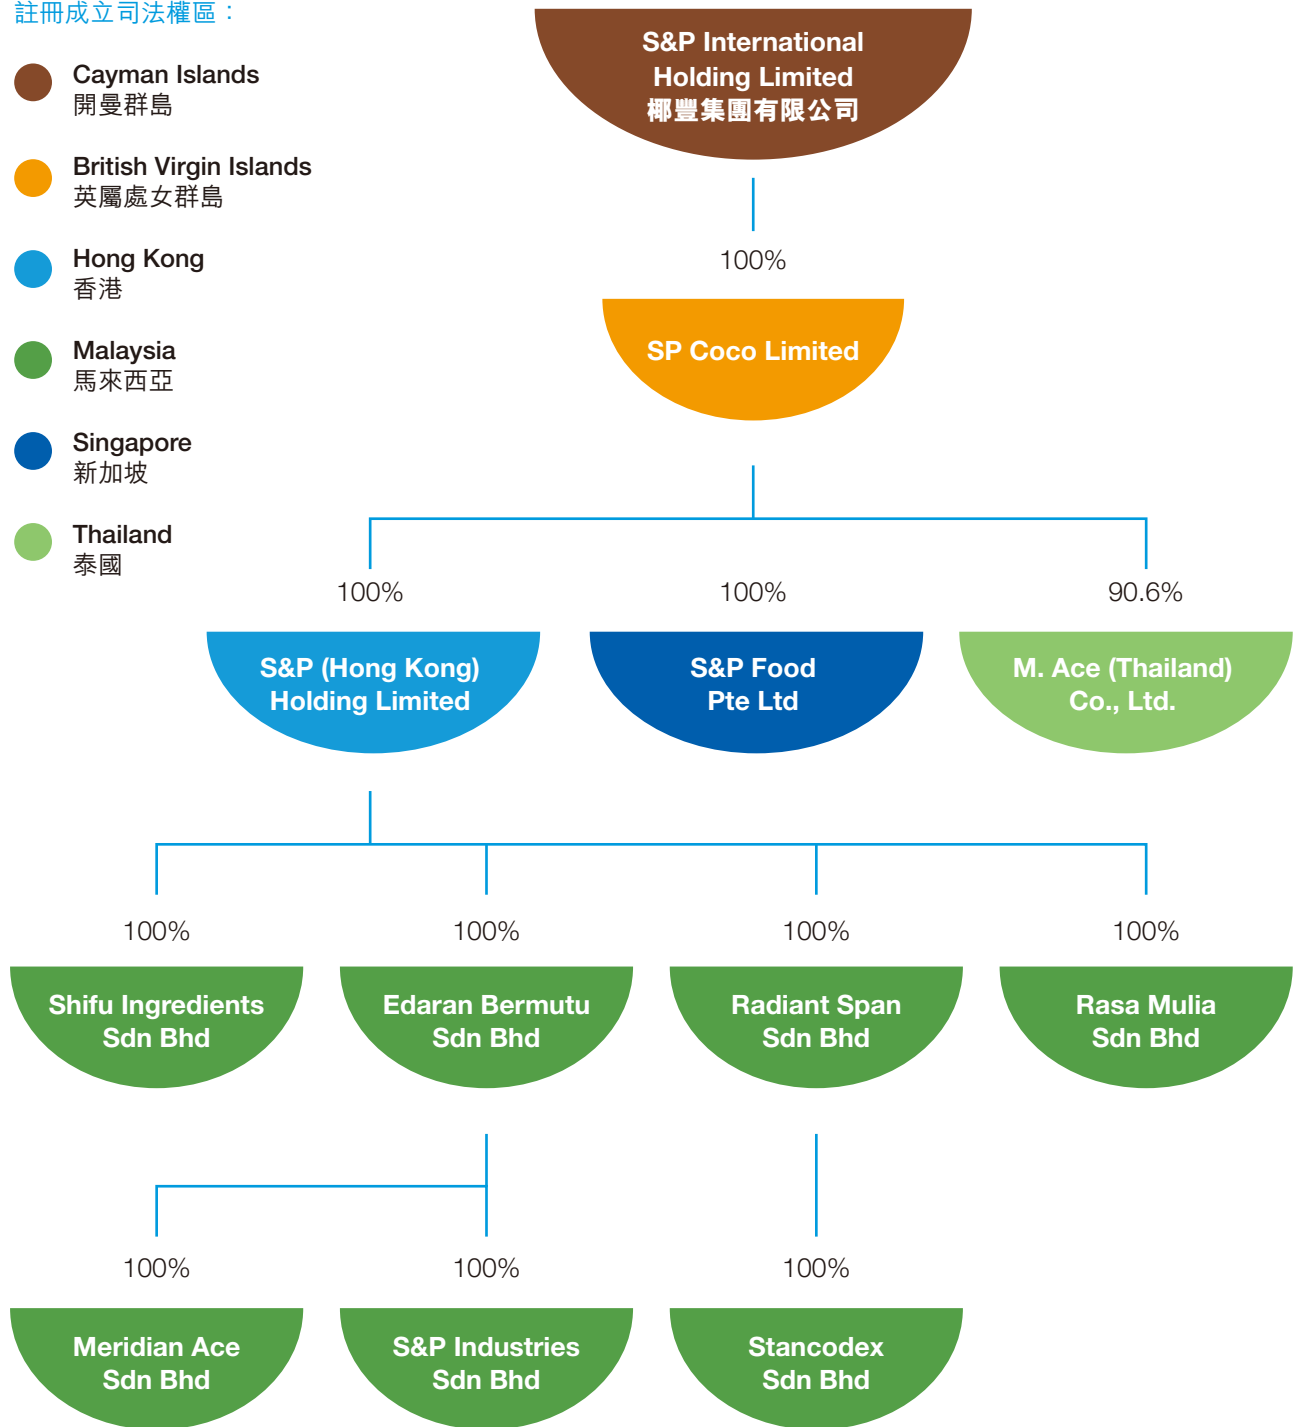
註冊成立司法權區：

Cayman Islands
開曼群島

British Virgin Islands
英屬處女群島

Hong Kong
香港

Malaysia
馬來西亞

Singapore
新加坡

Thailand
泰國

S&P International Holding Limited
椰豐集團有限公司

100%

SP Coco Limited

100%

S&P (Hong Kong) Holding Limited

100%

S&P Food Pte Ltd

90.6%

M. Ace (Thailand) Co., Ltd.

100%

Shifu Ingredients Sdn Bhd

100%

Edaran Bermutu Sdn Bhd

100%

Radiant Span Sdn Bhd

100%

Rasa Mulia Sdn Bhd

100%

Meridian Ace Sdn Bhd

100%

S&P Industries Sdn Bhd

100%

Stancodex Sdn Bhd